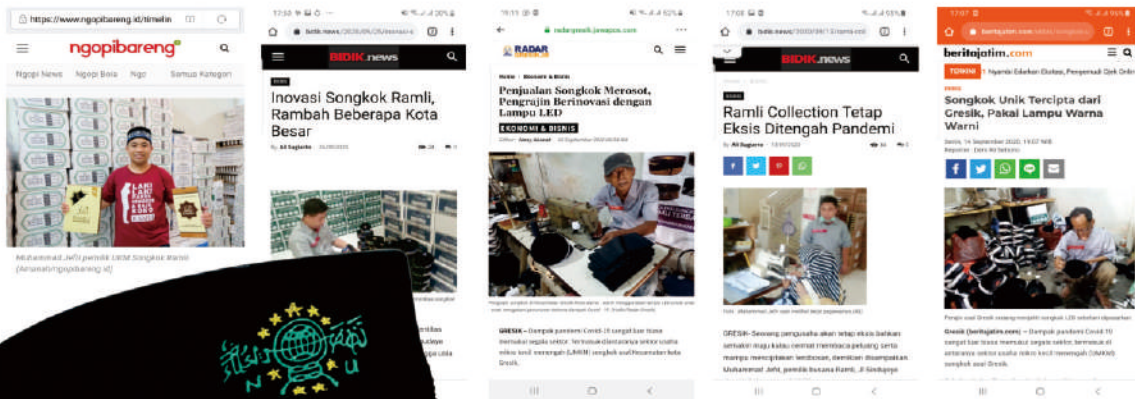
https://www.ngopibareng.id/timelin

ngopibareng

Ngopi News Ngopi Bola Ngo Semua Kategori

Muhammad Jefri pemilik UKM Songkok Ramli (Amanah/ngopibareng.id)

N U

BIDIK.news

Inovasi Songkok Ramli, Rambah Beberapa Kota Besar

RADAR

Penjualan Songkok Merosot, Pengrajin Berinovasi dengan Lampu LED

EKONOMI & BISNIS

GRESIK – Dampak pandemi Covid-19 sangat luar biasa memukul segala sektor. Termasuk diantaranya sektor usaha mikro kecil menengah (UMKM) songkok asal Kecamatan Kota Gresik.

BIDIK.news

Ramli Collection Tetap Eksis Ditengah Pandemi

GRESIK- Seorang pengusaha akan tetap eksis bahkan semakin maju ketika cermat membaca peluang serta mampu menciptakan terobosan, demikian disampaikan Muhammad Jefri, pemilik busana Ramli

beritajatim.com

Songkok Unik Tercipta dari Gresik, Pakai Lampu Warna Warni

Gresik (beritajatim.com) – Dampak pandemi Covid-19 sangat luar biasa memukul segala sektor. Termasuk di antaranya sektor usaha mikro kecil menengah (UMKM) songkok asal Gresik.